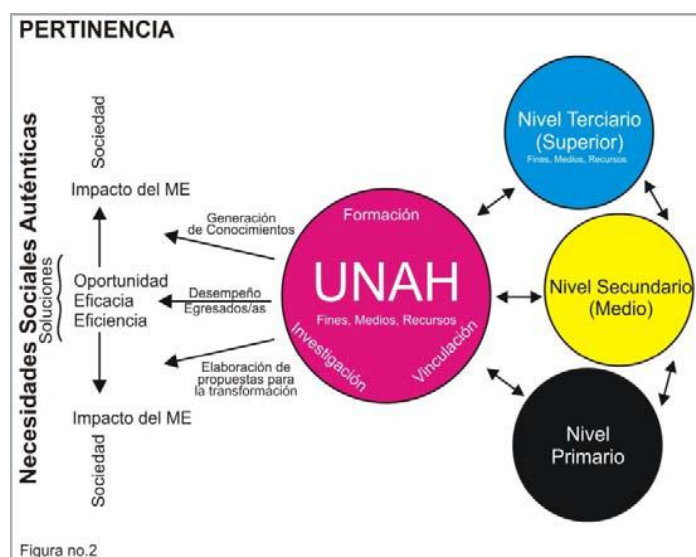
PERTINENCIA

Necesidades Sociales Auténticas

Soluciones

Sociedad

Impacto del ME

Oportunidad
Eficacia
Eficiencia

Impacto del ME

Sociedad

Generación de Conocimientos

Desempeño Egresados/as

Elaboración de propuestas para la transformación

Formación

UNAH

Fines, Medios, Recursos

Investigación

Vinculación

Nivel Terciario (Superior)
Fines, Medios, Recursos

Nivel Secundario (Medio)

Nivel Primario

Figura no.2